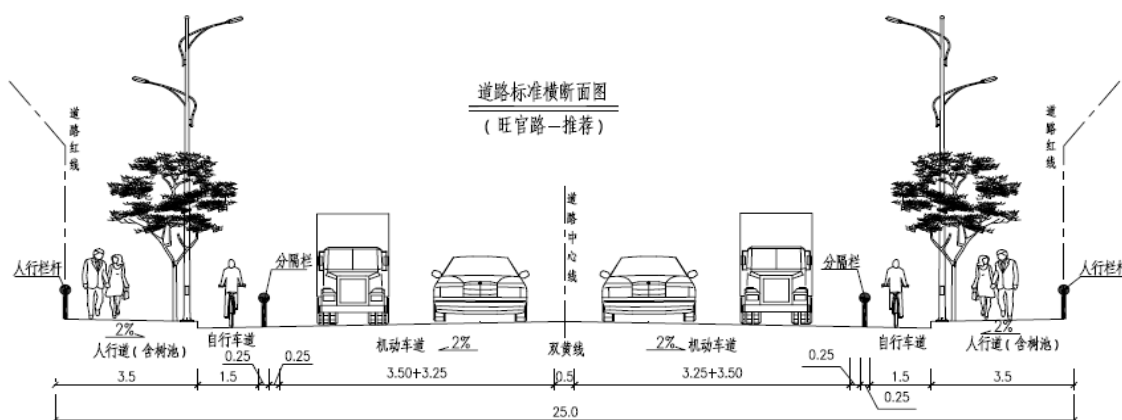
道路标准横断面图
(旺官路—推荐)

道路红线

道路红线

道路中心线

人行栏杆

分隔栏

分隔栏

人行栏杆

2%
人行道(含树池)

自行车道

0.25

0.25

机动车道 2%

双黄线

2% 机动车道

0.25

自行车道

2%
人行道(含树池)

3.5

1.5

3.50+3.25

0.5

3.25+3.50

1.5

3.5

0.25

25.0